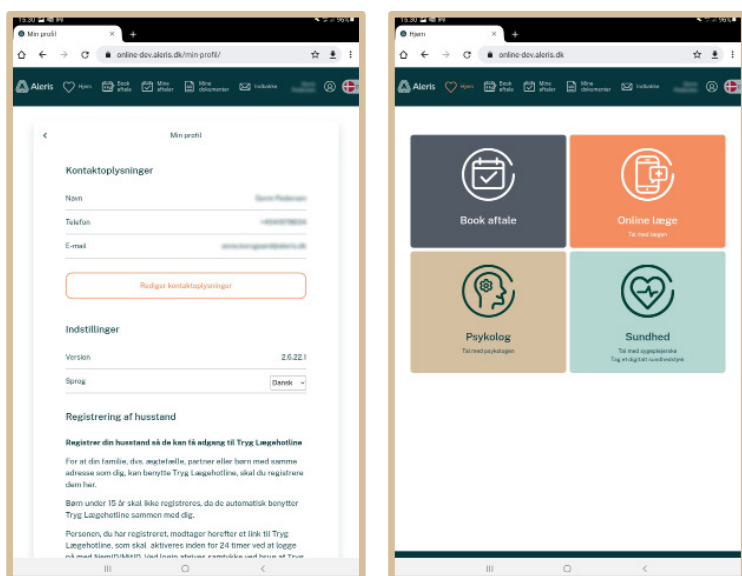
15.30 96%

Min profil

online-dev.aleris.dk/min-profil/

Aleris Hjem Book aftale Mine aftaler Mine dokumenter Indbakke

Min profil

Kontaktoplysninger

Navn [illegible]

Telefon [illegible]

E-mail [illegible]

Rediger kontaktoplysninger

Indstillinger

Version 2.6.22.1

Sprog Dansk

Registrering af husstand

Registrer din husstand så de kan få adgang til Tryg Lægehotline

For at din familie, dvs. ægtefælle, partner eller børn med samme adresse som dig, kan benytte Tryg Lægehotline, skal du registrere dem her.

Børn under 15 år skal ikke registreres, da de automatisk benytter Tryg Lægehotline sammen med dig.

Personen, du har registreret, modtager herefter et link til Tryg Lægehotline, som skal aktiveres inden for 24 timer ved at logge på med NemID/MitID. Ved login afgives samtykke ved brug af Tryg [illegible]

15.30 96%

Hjem

online-dev.aleris.dk

Aleris Hjem Book aftale Mine aftaler Mine dokumenter Indbakke

Book aftale

Online læge
Tal med lægen

Psykolog
Tal med psykologen

Sundhed
Tal med sygeplejerske
Tag et digitalt sundhedstjek